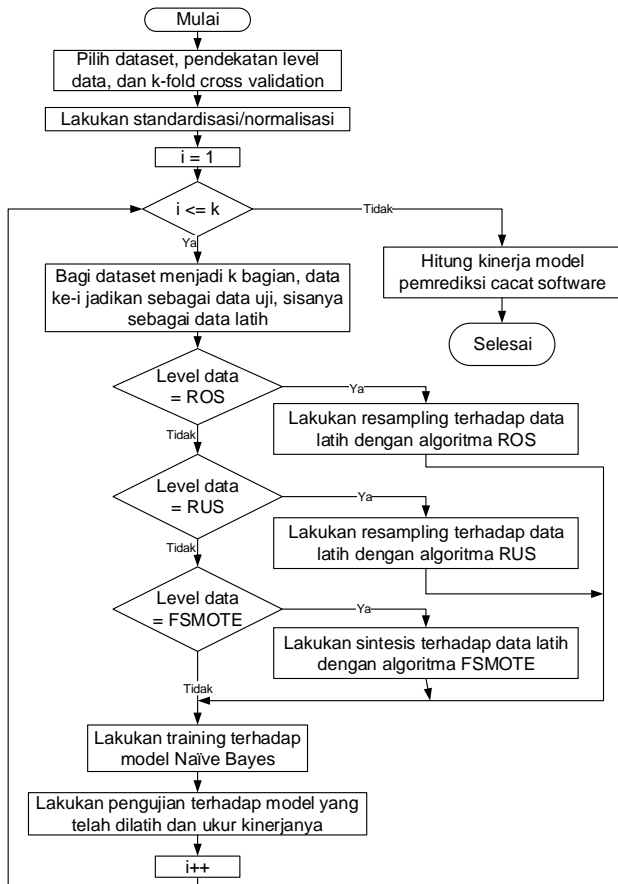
Mulai

Pilih dataset, pendekatan level data, dan k-fold cross validation

Lakukan standardisasi/normalisasi

i = 1

i <= k

Tidak

Hitung kinerja model pemrediksi cacat software

Selesai

Ya

Bagi dataset menjadi k bagian, data ke-i jadikan sebagai data uji, sisanya sebagai data latih

Level data = ROS

Ya

Lakukan resampling terhadap data latih dengan algoritma ROS

Tidak

Level data = RUS

Ya

Lakukan resampling terhadap data latih dengan algoritma RUS

Tidak

Level data = FSMOTE

Ya

Lakukan sintesis terhadap data latih dengan algoritma FSMOTE

Tidak

Lakukan training terhadap model Naïve Bayes

Lakukan pengujian terhadap model yang telah dilatih dan ukur kinerjanya

i++